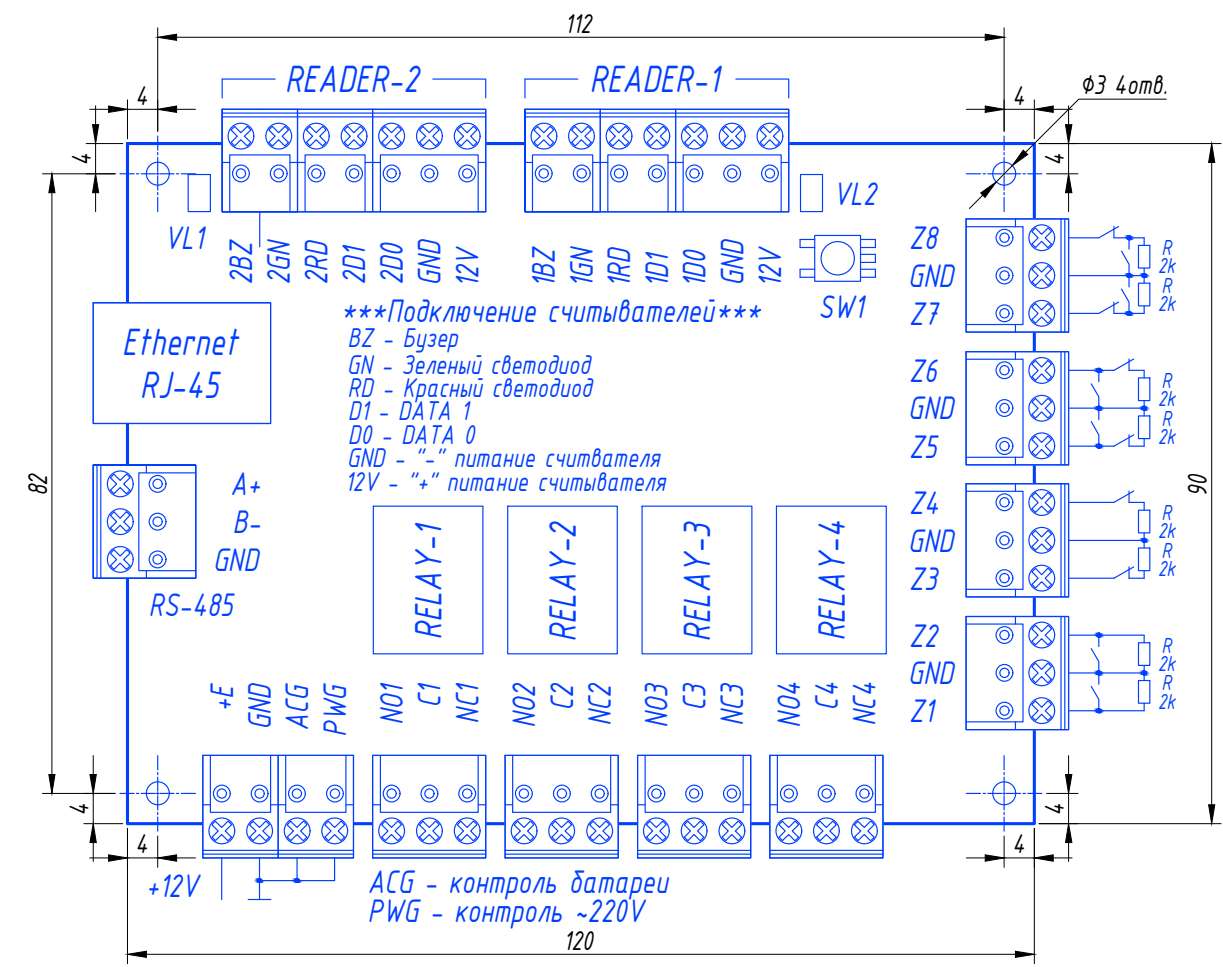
112

READER-2

READER-1

4

4

Ф3 4отв.

4

4

VL1

VL2

2BZ 2GN 2RD 2D1 2D0 GND 12V

1BZ 1GN 1RD 1D1 1D0 GND 12V

SW1

Z8
GND
Z7

R 2k
R 2k

***Подключение считывателей***
BZ - Бузер
GN - Зеленый светодиод
RD - Красный светодиод
D1 - DATA 1
D0 - DATA 0
GND - "-" питание считвателя
12V - "+" питание считывателя

Ethernet
RJ-45

Z6
GND
Z5

R 2k
R 2k

82

A+
B-
GND

RS-485

RELAY-1

RELAY-2

RELAY-3

RELAY-4

Z4
GND
Z3

R 2k
R 2k

90

Z2
GND
Z1

R 2k
R 2k

+E GND ACG PWG

NO1 C1 NC1

NO2 C2 NC2

NO3 C3 NC3

NO4 C4 NC4

4

4

4

4

+12V

ACG - контроль батареи
PWG - контроль ~220V

120